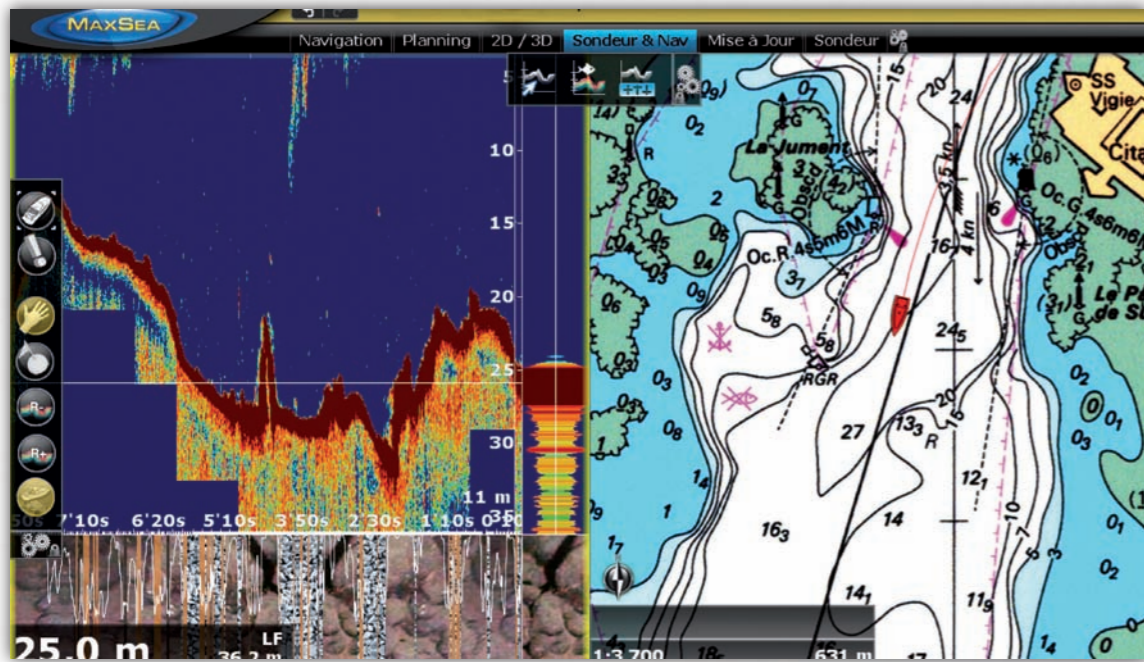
MaxSea

Navigation | Planning | 2D / 3D | Sondeur & Nav | Mise à Jour | Sondeur

5
10
15
20
25
30
35
11 m

50s 7'10s 6'20s 5'10s 3'50s 2'30s 1'10s 0 20

25.0 m
LF
36.2 m

SS Vigie
Cita
La Jument
Obsd
Oc.R.4s5m6M
Oc.G.4s6m
Obsd
Le P
de S
RGR
R
G
3,5 kn
4 kn
0₉ 0₇ 0₂ 4₇ 3₃ 0₈ 2 0₅ 0₅ 0₄ 0₄ 0₉ 0₆ 3₇ 4₂ 5₈ 5₈ 0₃ 0₃ 0₈ 1₄ 1 16₃ 14 27 13₃ 12₁ 24₅ 16 6 24 20 15 20 15 10 5 7 (26) 2₁ (3₁) 0₂ 0 0₁ 0₃ 0₂ 14₁ 11₉ 1₄ 1₇ 1₇
1:3 700
631 m
18
16
17